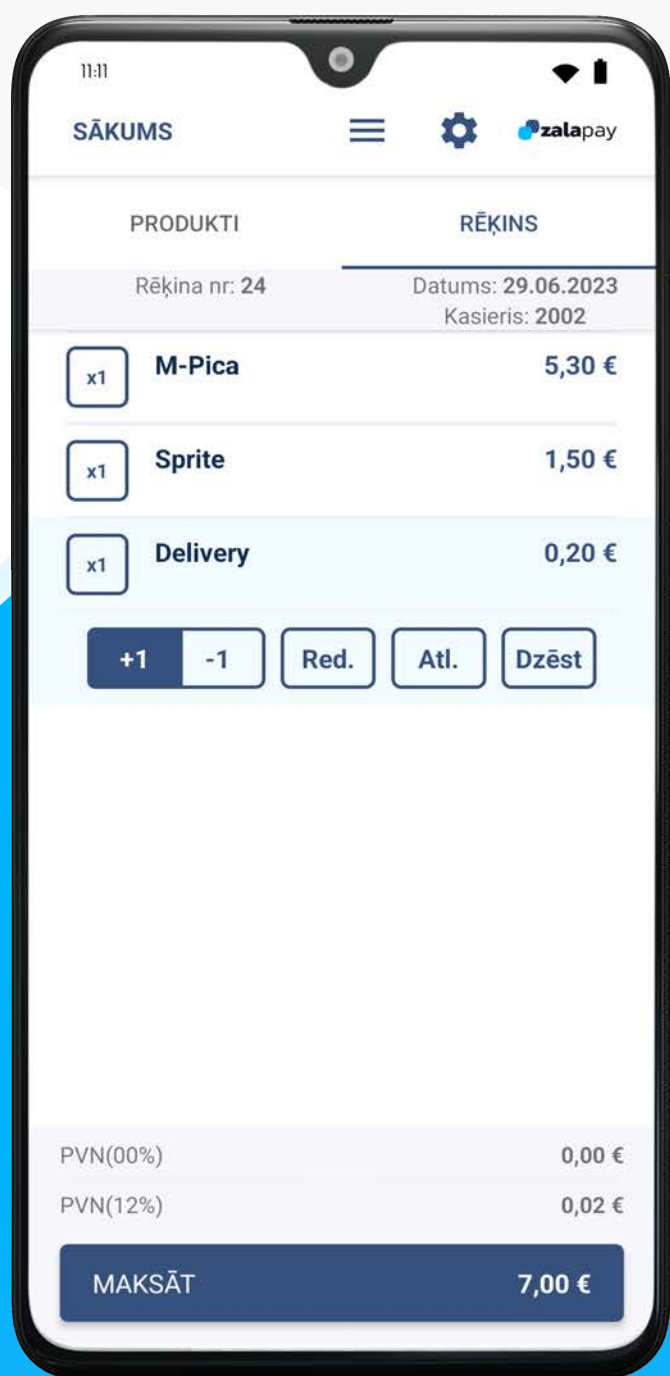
11:11

SĀKUMS

zalapay

PRODUKTI

RĒĶINS

Rēķina nr: 24

Datums: 29.06.2023
Kasieris: 2002

x1 M-Pica 5,30 €

x1 Sprite 1,50 €

x1 Delivery 0,20 €

+1 -1 Red. Atl. Dzēst

PVN(00%) 0,00 €

PVN(12%) 0,02 €

MAKSĀT 7,00 €